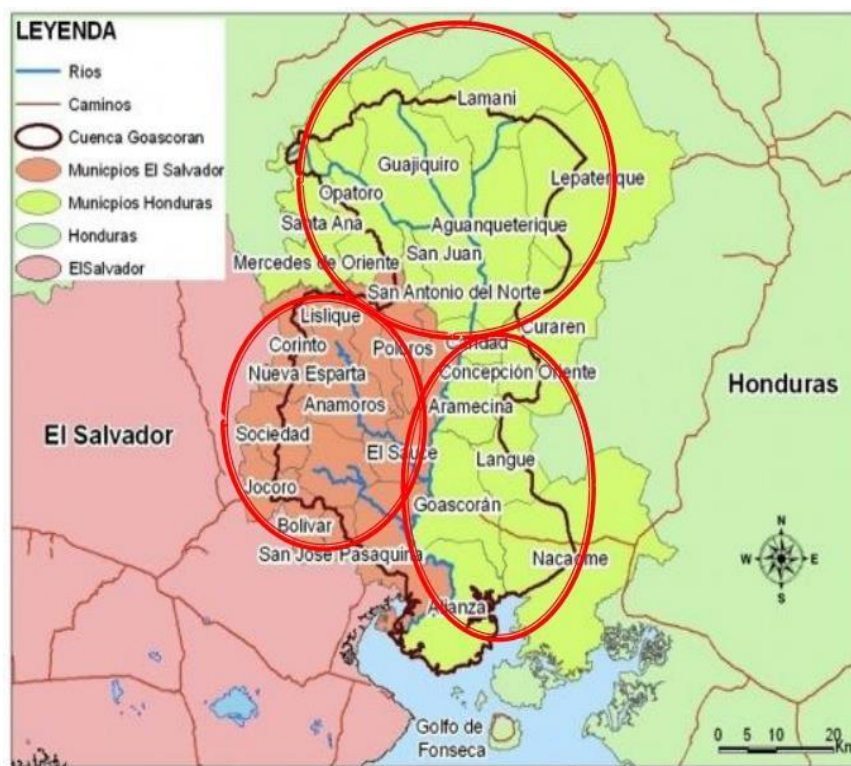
LEYENDA
Rios
Caminos
Cuenca Goascoran
Municpios El Salvador
Municpios Honduras
Honduras
ElSalvador

Lamani
Guajiquiro
Lepaterique
Opatoro
Santa Ana
Aguanqueterique
San Juan
Mercedes de Oriente
San Antonio del Norte
Lislique
Curaren
Corinto
Poloros
Caridad
Nueva Esparta
Concepción Oriente
Anamoros
Aramecina
Honduras
El Salvador
Sociedad
El Sauce
Langue
Jocoro
Goascorán
Bolivar
San Jose Pasaquina
Nacaome
Alianza
N
W
E
S
Golfo de Fonseca
0 5 10 20 Km